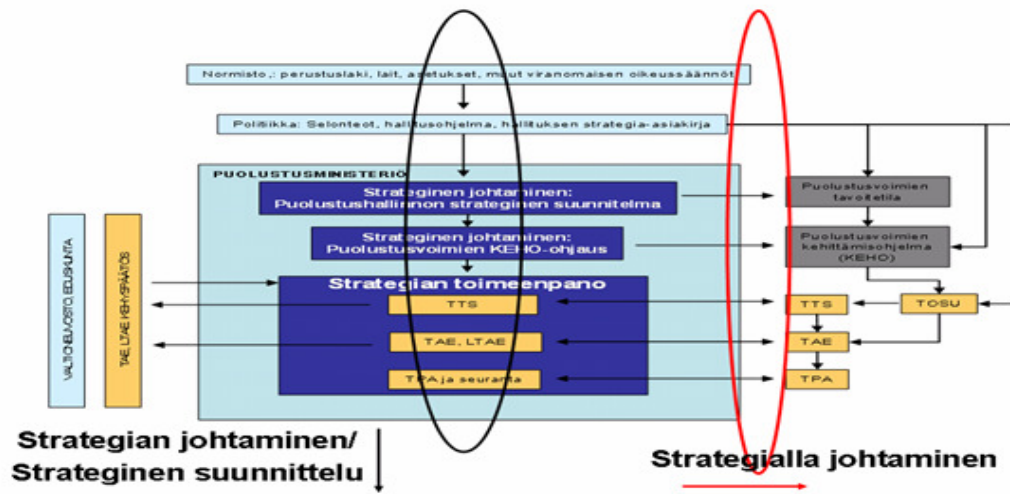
Normisto,: perustuslaki, lait, asetukset, muut viranomaisen oikeussäännöt

Politiikka: Selonteot, hallitusohjelma, hallituksen strategia-asiakirja

PUOLUSTUSMINISTERIÖ

Strateginen johtaminen: Puolustushallinnon strateginen suunnitelma

Strateginen johtaminen: Puolustusvoimien KEHO-ohjaus

Strategian toimeenpano

TTS

TAE, LTAE

TPA ja seuranta

VALTIOVARAINVALIOKUNTA, EDUSKUNTA

TAE, LTAE, KEHYSPÄÄTÖS

Puolustusvoimien tavoitetila

Puolustusvoimien kehittämisohjelma (KEHO)

TTS

TOSU

TAE

TPA

Strategian johtaminen/ Strateginen suunnittelu

Strategialla johtaminen